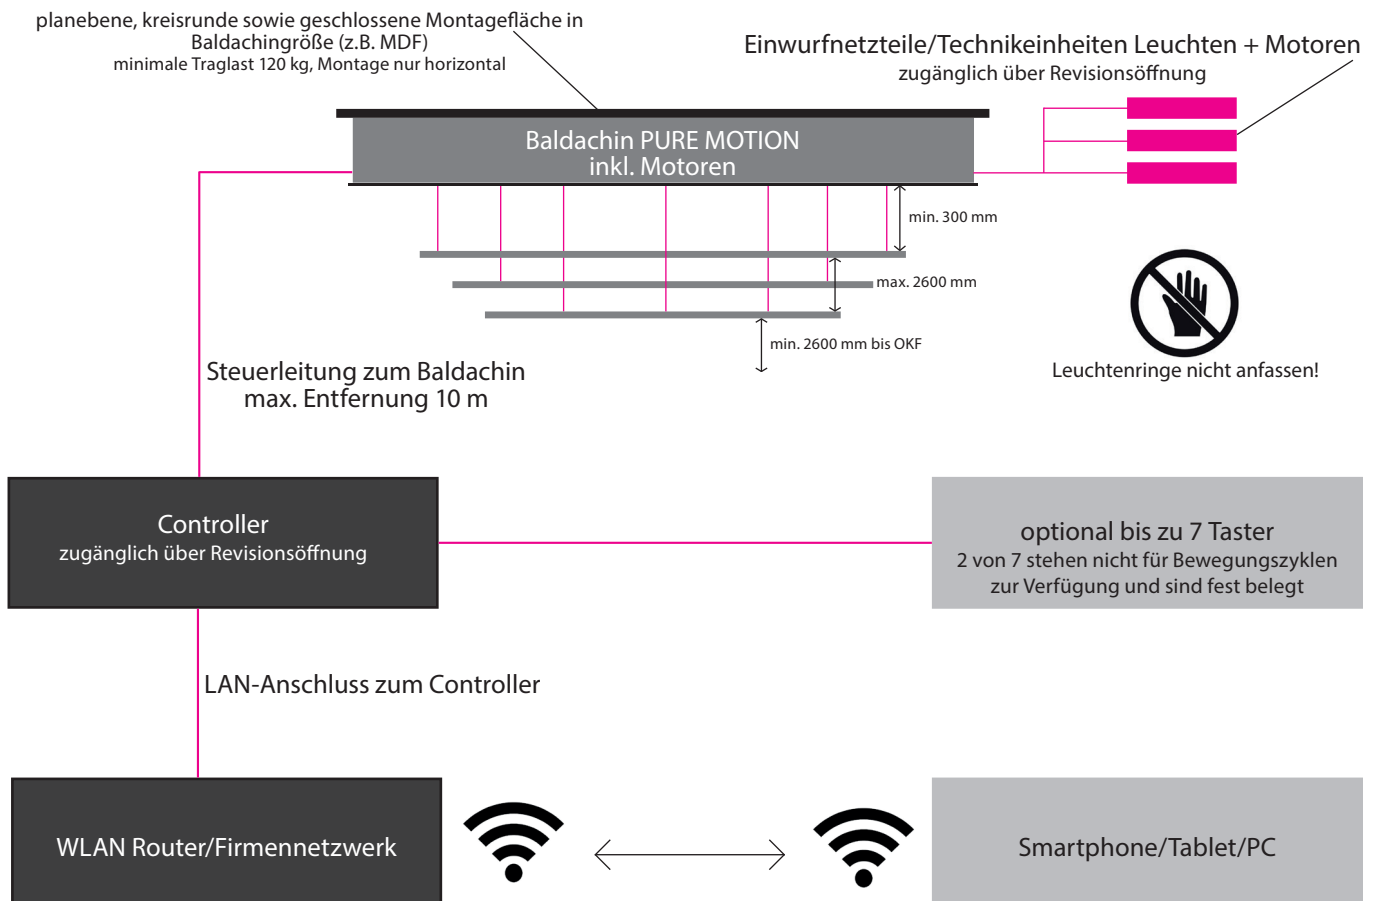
planebene, kreisrunde sowie geschlossene Montagefläche in Baldachingröße (z.B. MDF)
minimale Traglast 120 kg, Montage nur horizontal

Einwurfnetzteile/Technikeinheiten Leuchten + Motoren
zugänglich über Revisionsöffnung

Baldachin PURE MOTION
inkl. Motoren

min. 300 mm

max. 2600 mm

min. 2600 mm bis OKF

Leuchtenringe nicht anfassen!

Steuerleitung zum Baldachin
max. Entfernung 10 m

Controller
zugänglich über Revisionsöffnung

optional bis zu 7 Taster
2 von 7 stehen nicht für Bewegungszyklen zur Verfügung und sind fest belegt

LAN-Anschluss zum Controller

WLAN Router/Firmennetzwerk

Smartphone/Tablet/PC